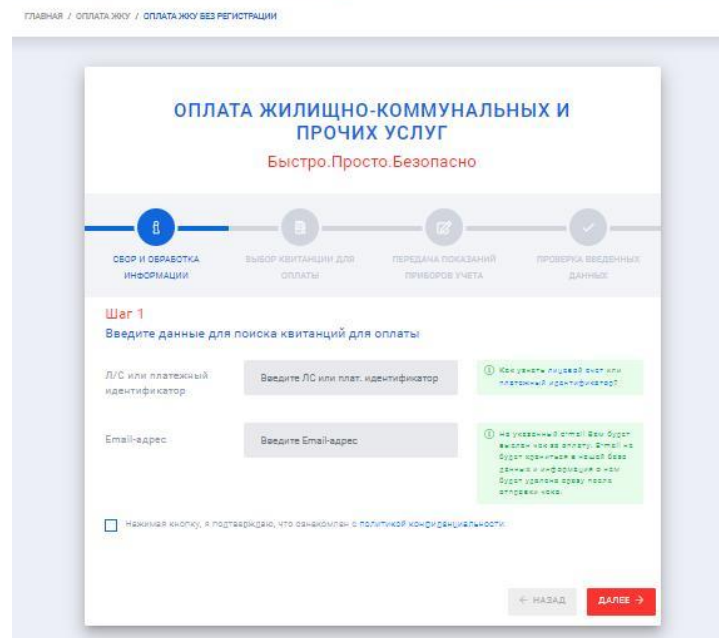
ГЛАВНАЯ / ОПЛАТА ЖКУ / ОПЛАТА ЖКУ БЕЗ РЕГИСТРАЦИИ

ОПЛАТА ЖИЛИЩНО-КОММУНАЛЬНЫХ И ПРОЧИХ УСЛУГ

Быстро.Просто.Безопасно

СБОР И ОБРАБОТКА ИНФОРМАЦИИ

ВЫБОР КВИТАНЦИИ ДЛЯ ОПЛАТЫ

ПЕРЕДАЧА ПОКАЗАНИЙ ПРИБОРОВ УЧЕТА

ПРОВЕРКА ВВЕДЕННЫХ ДАННЫХ

Шаг 1

Введите данные для поиска квитанций для оплаты

Л/С или платежный идентификатор

Введите ЛС или плат. идентификатор

Как узнать лицевой счет или платежный идентификатор?

Email-адрес

Введите Email-адрес

На указанный email Вам будет выслан чек за оплату. Email не будет храниться в нашей базе данных и информация о нем будет удалена сразу после отправки чека.

Нажимая кнопку, я подтверждаю, что ознакомлен с политикой конфиденциальности.

← НАЗАД

ДАЛЕЕ →